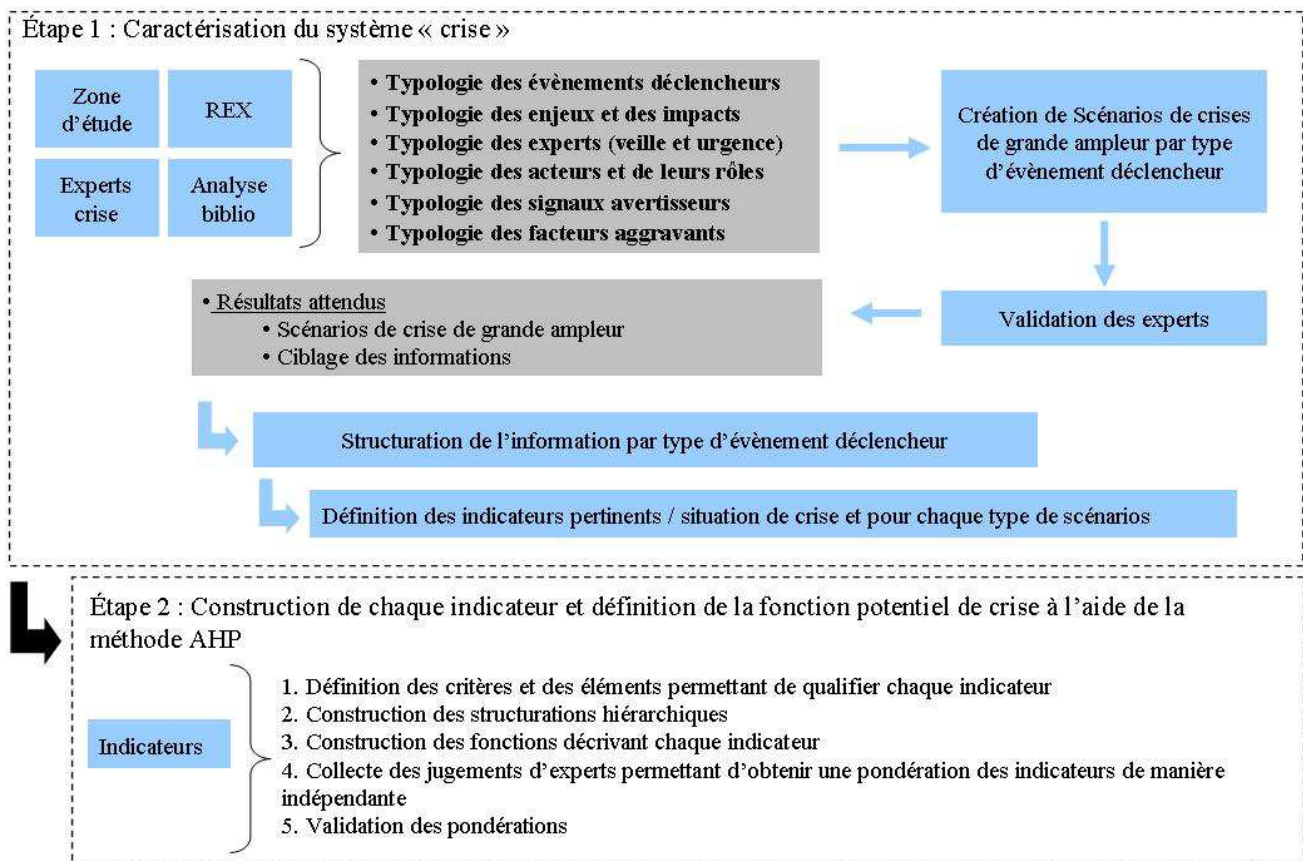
Étape 1 : Caractérisation du système « crise »

Zone d'étude

REX

Experts crise

Analyse biblio

• Typologie des évènements déclencheurs
• Typologie des enjeux et des impacts
• Typologie des experts (veille et urgence)
• Typologie des acteurs et de leurs rôles
• Typologie des signaux avertisseurs
• Typologie des facteurs aggravants

Création de Scénarios de crises de grande ampleur par type d'évènement déclencheur

Validation des experts

• Résultats attendus
• Scénarios de crise de grande ampleur
• Ciblage des informations

Structuration de l'information par type d'évènement déclencheur

Définition des indicateurs pertinents / situation de crise et pour chaque type de scénarios

Étape 2 : Construction de chaque indicateur et définition de la fonction potentiel de crise à l'aide de la méthode AHP

Indicateurs

1. Définition des critères et des éléments permettant de qualifier chaque indicateur
2. Construction des structurations hiérarchiques
3. Construction des fonctions décrivant chaque indicateur
4. Collecte des jugements d'experts permettant d'obtenir une pondération des indicateurs de manière indépendante
5. Validation des pondérations